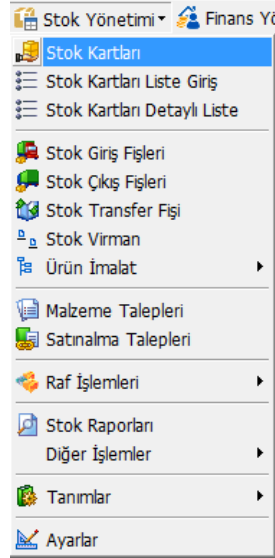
Stok Yönetimi▾ Finans Yö

Stok Kartları
Stok Kartları Liste Giriş
Stok Kartları Detaylı Liste

Stok Giriş Fişleri
Stok Çıkış Fişleri
Stok Transfer Fişi
Stok Virman
Ürün İmalat ▸

Malzeme Talepleri
Satınalma Talepleri

Raf İşlemleri ▸

Stok Raporları
Diğer İşlemler ▸

Tanımlar ▸

Ayarlar